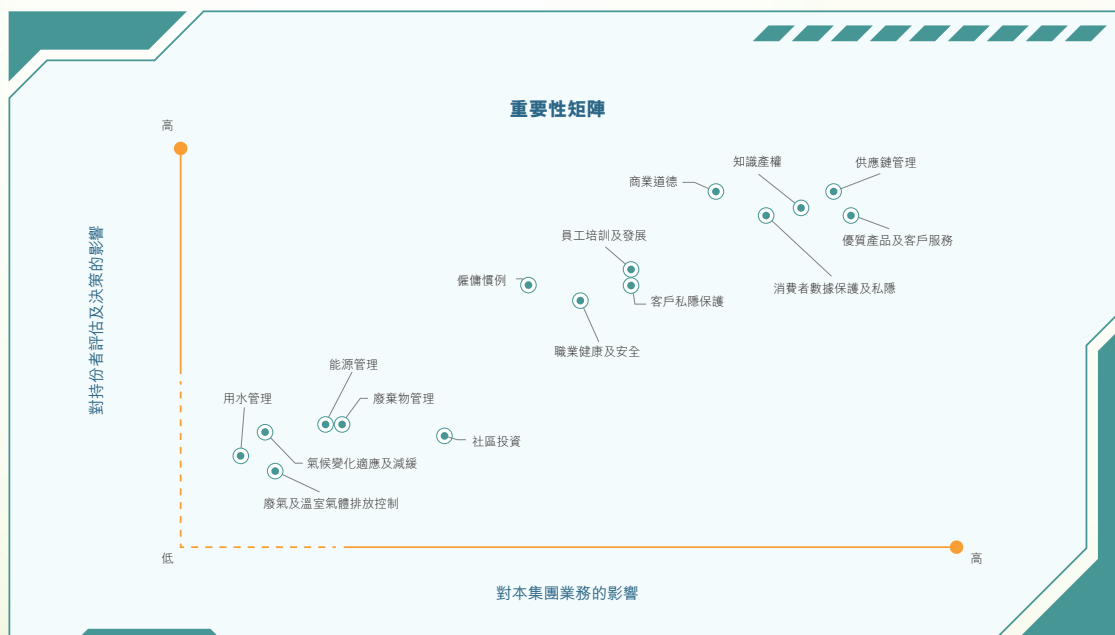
重要性矩陣

高

對持份者評估及決策的影響

商業道德
知識產權
供應鏈管理
優質產品及客戶服務
消費者數據保護及私隱
員工培訓及發展
僱傭慣例
客戶私隱保護
職業健康及安全
能源管理
用水管理
廢棄物管理
社區投資
氣候變化適應及減緩
廢氣及溫室氣體排放控制

低
高

對本集團業務的影響